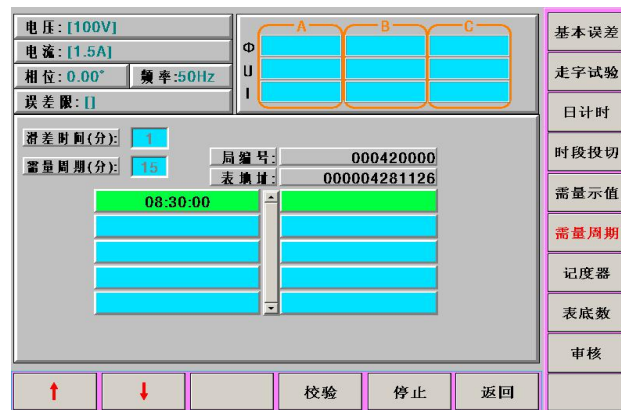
电压: [100V]
电流: [1.5A]
相位: 0.00°
频率:50Hz
误差限: []

A
B
C
Φ
U
I

滑差时间(分): 1
需量周期(分): 15
局编号: 000420000
表地址: 000004281126

08:30:00

↑
↓
校验
停止
返回

基本误差
走字试验
日计时
时段投切
需量示值
需量周期
记度器
表底数
审核